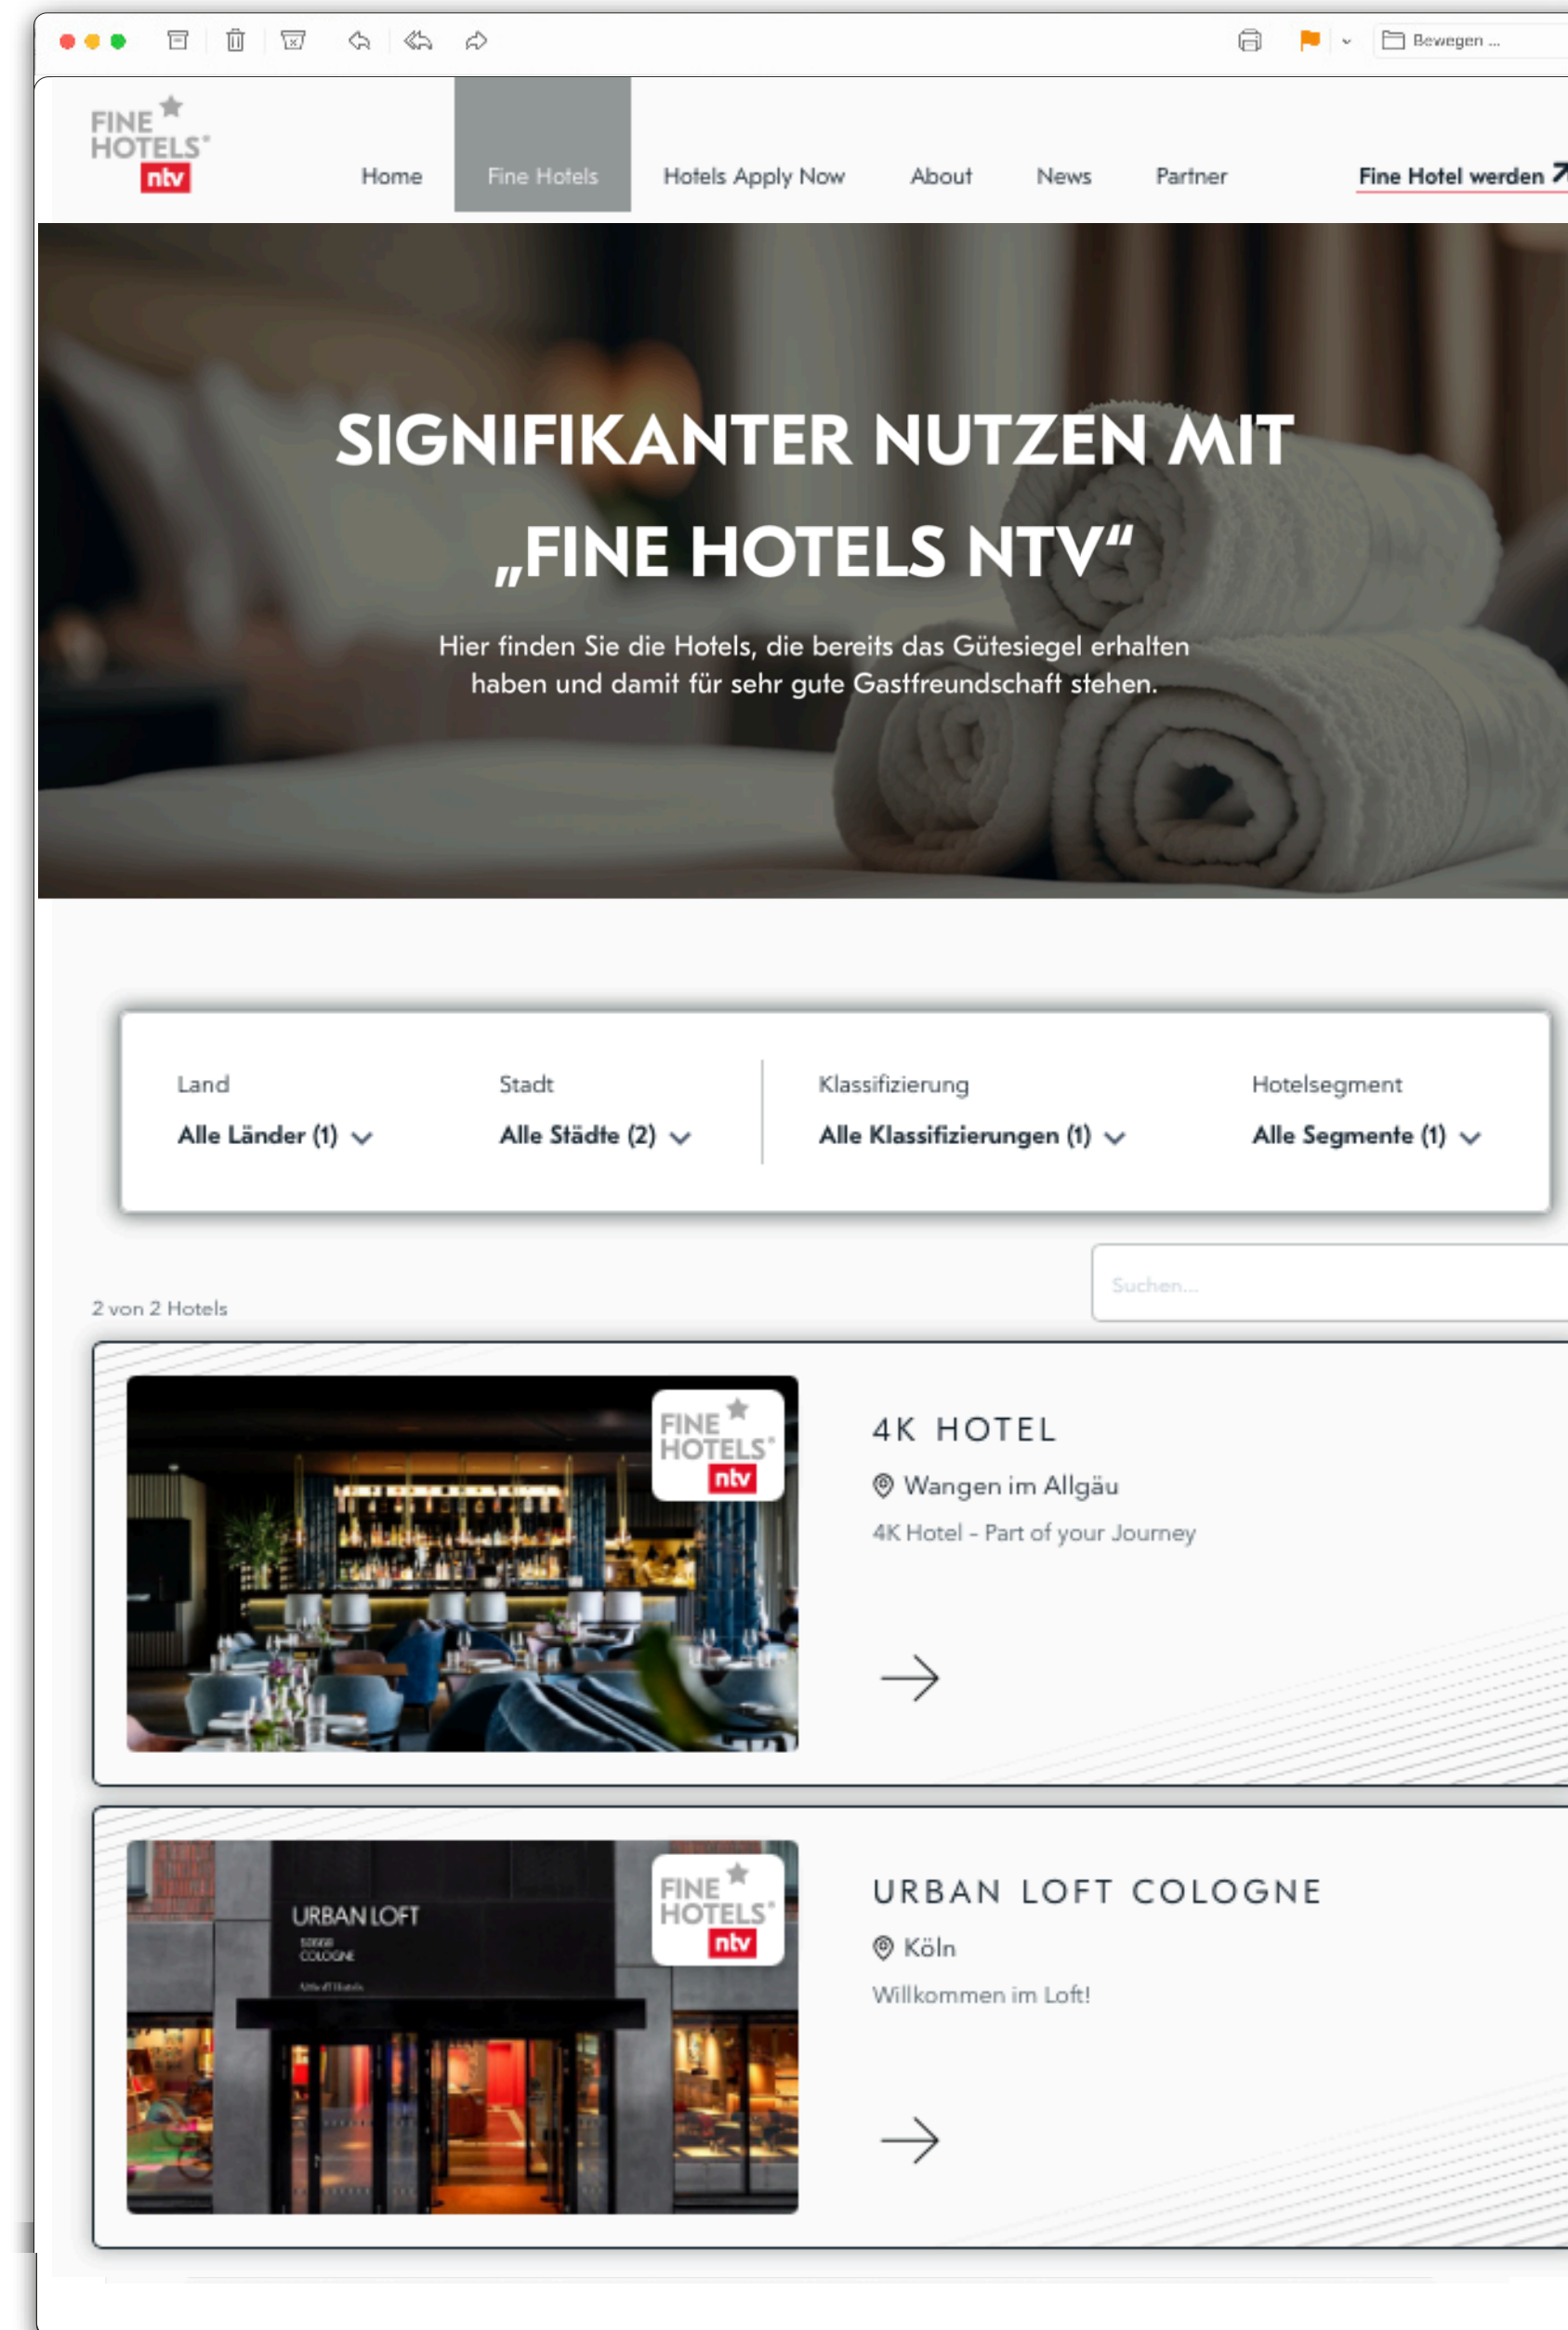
Bewegen ...

FINE HOTELS ntv

Home Fine Hotels Hotels Apply Now About News Partner Fine Hotel werden ↗

SIGNIFIKANTER NUTZEN MIT „FINE HOTELS NTV“

Hier finden Sie die Hotels, die bereits das Gütesiegel erhalten haben und damit für sehr gute Gastfreundschaft stehen.

Land
Alle Länder (1)

Stadt
Alle Städte (2)

Klassifizierung
Alle Klassifizierungen (1)

Hotelsegment
Alle Segmente (1)

Suchen...

2 von 2 Hotels

FINE HOTELS ntv

4K HOTEL
Wangen im Allgäu
4K Hotel - Part of your Journey

URBAN LOFT COLOGNE
FINE HOTELS ntv

URBAN LOFT COLOGNE
Köln
Willkommen im Loft!